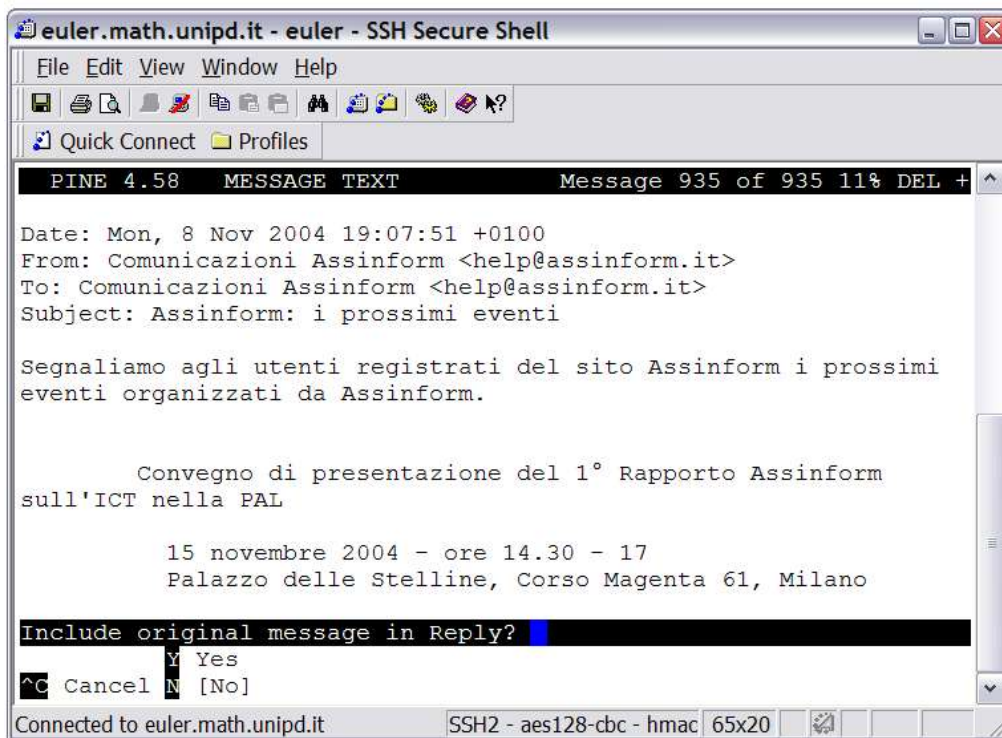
euler.math.unipd.it - euler - SSH Secure Shell

File Edit View Window Help

Quick Connect Profiles

PINE 4.58 MESSAGE TEXT Message 935 of 935 11% DEL +

Date: Mon, 8 Nov 2004 19:07:51 +0100
From: Comunicazioni Assinform <help@assinform.it>
To: Comunicazioni Assinform <help@assinform.it>
Subject: Assinform: i prossimi eventi

Segnaliamo agli utenti registrati del sito Assinform i prossimi eventi organizzati da Assinform.

Convegno di presentazione del 1° Rapporto Assinform sull'ICT nella PAL

15 novembre 2004 - ore 14.30 - 17
Palazzo delle Stelline, Corso Magenta 61, Milano

Include original message in Reply?
Y Yes
^C Cancel N [No]

Connected to euler.math.unipd.it SSH2 - aes128-cbc - hmac 65x20